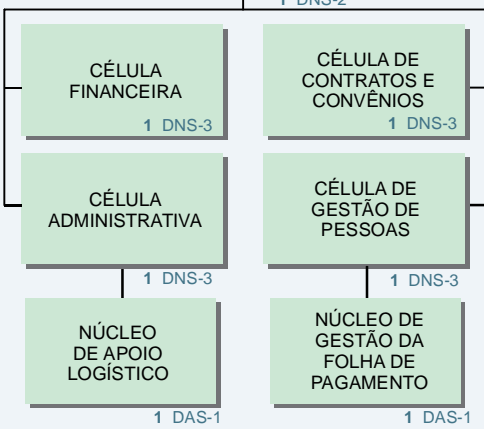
1 DNS-2

CÉLULA FINANCEIRA
1 DNS-3

CÉLULA DE CONTRATOS E CONVÊNIOS
1 DNS-3

CÉLULA ADMINISTRATIVA
1 DNS-3

CÉLULA DE GESTÃO DE PESSOAS
1 DNS-3

NÚCLEO DE APOIO LOGÍSTICO
1 DAS-1

NÚCLEO DE GESTÃO DA FOLHA DE PAGAMENTO
1 DAS-1